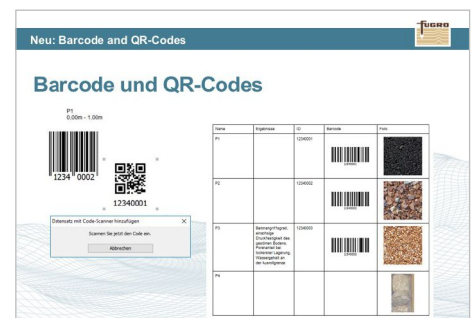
Neu: Barcode and QR-Codes

fugro

Barcode und QR-Codes

P1
0,00m - 1,00m

1234 0002

12340001

Datensatz mit Code-Scanner hinzufügen

Scannen Sie jetzt den Code ein.

Abbrechen

| Name | Ergebnisse | ID | Barcode | Foto |
|---|---|---|---|---|
| P1 | | 12340001 | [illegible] | |
| P2 | | 12340002 | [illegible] | |
| P3 | Betonangriffsgrad, einachsige Druckfestigkeit des gesamten Bodens, Porenanteil bei lockerster Lagerung, Wassergehalt an der Ausrollgrenze | 12340003 | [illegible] | |
| P4 | | | | |